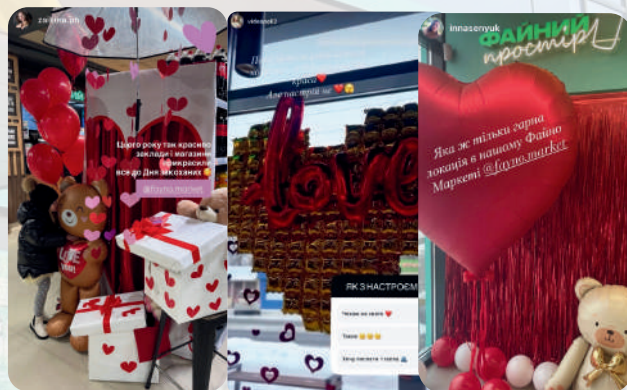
zarina.ih

Цього року так красиво заклади і магазини прикрасили все до Дня закоханих

@fayno.market

LOVE

velenok3

Краса
Атмосферне

love

ЯК З НАСТРОЄМ

Чекаю на свято

Тааак

Хочу летіти з теплих

innasenyuk

ФАЙНИЙ простір

Яка ж тільки гарна локація в нашому Файно Маркеті @fayno.market